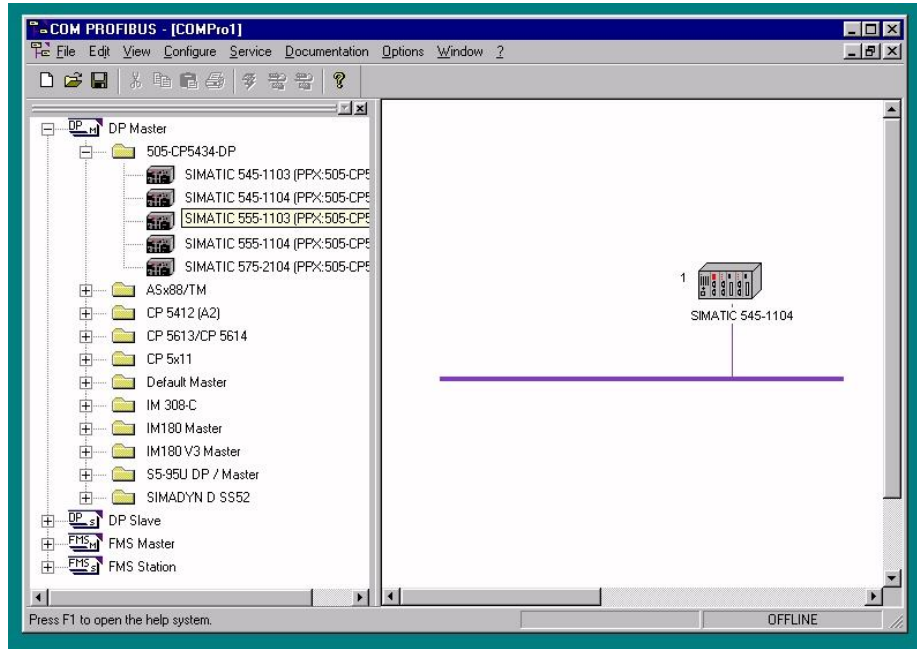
COM PROFIBUS - [COMPro1]

File Edit View Configure Service Documentation Options Window ?

DP M DP Master
505-CP5434-DP
SIMATIC 545-1103 (PPX:505-CP5
SIMATIC 545-1104 (PPX:505-CP5
SIMATIC 555-1103 (PPX:505-CP5
SIMATIC 555-1104 (PPX:505-CP5
SIMATIC 575-2104 (PPX:505-CP5
ASx88/TM
CP 5412 (A2)
CP 5613/CP 5614
CP 5x11
Default Master
IM 308-C
IM180 Master
IM180 V3 Master
S5-95U DP / Master
SIMADYN D SS52
DP S DP Slave
FMS M FMS Master
FMS S FMS Station

1
SIMATIC 545-1104

Press F1 to open the help system.
OFFLINE